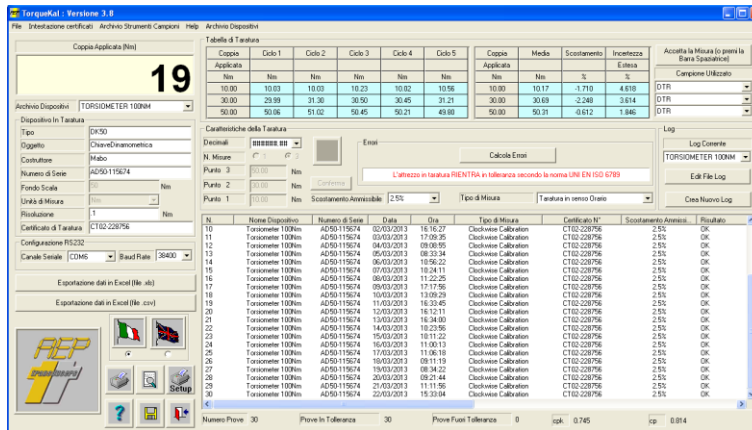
TorqueKal : Versione 3.8

File Intestazione certificati Archivio Strumenti Campioni Help Archivio Dispositivi

Coppia Applicata (Nm)

19

Archivio Dispositivi TORSIOMETER 100NM

Dispositivo In Taratura

Tipo DK50

Oggetto ChiaveDinamometrica

Costruttore Mabo

Numero di Serie AD50-115674

Fondo Scala 50 Nm

Unità di Misura Nm

Risoluzione 1 Nm

Certificato di Taratura CT02-228756

Configurazione RS232

Canale Seriale COM6 Baud Rate 38400

Esportazione dati in Excel (file .xls)

Esportazione dati in Excel (file .csv)

AEP transducers

Setup

Tabella di Taratura

| Coppia Applicata | Ciclo 1 | Ciclo 2 | Ciclo 3 | Ciclo 4 | Ciclo 5 |
|---|---|---|---|---|---|
| Nm | Nm | Nm | Nm | Nm | Nm |
| 10.00 | 10.03 | 10.03 | 10.23 | 10.02 | 10.56 |
| 30.00 | 29.99 | 31.30 | 30.50 | 30.45 | 31.21 |
| 50.00 | 50.06 | 51.02 | 50.45 | 50.21 | 49.80 |

| Coppia Applicata | Media | Scostamento | Incertezza Estesa |
|---|---|---|---|
| Nm | Nm | % | % |
| 10.00 | 10.17 | -1.710 | 4.618 |
| 30.00 | 30.69 | -2.248 | 3.614 |
| 50.00 | 50.31 | -0.612 | 1.846 |

Accetta la Misura (o premi la Barra Spaziatrice)

Campione Utilizzato

DTR

DTR

DTR

Caratteristiche della Taratura

Decimali ########.###

N. Misure

Punto 3 50.00 Nm

Punto 2 30.00 Nm

Punto 1 10.00 Nm

Conferma

Scostamento Ammissibile 2.5%

Errori

Calcola Errori

L'attrezzo in taratura RIENTRA in tolleranza secondo la norma UNI EN ISO 6789

Tipo di Misura Taratura in senso Orario

Log

Log Corrente

TORSIOMETER 100NM

Edit File Log

Crea Nuovo Log

| N. | Nome Dispositivo | Numero di Serie | Data | Ora | Tipo di Misura | Certificato N° | Scostamento Ammiss... | Risultato |
|---|---|---|---|---|---|---|---|---|
| 10 | Torsiometer 100Nm | AD50-115674 | 02/03/2013 | 16:16:27 | Clockwise Calibration | CT02-228756 | 2.5% | OK |
| 11 | Torsiometer 100Nm | AD50-115674 | 03/03/2013 | 17:09:35 | Clockwise Calibration | CT02-228756 | 2.5% | OK |
| 12 | Torsiometer 100Nm | AD50-115674 | 04/03/2013 | 09:08:55 | Clockwise Calibration | CT02-228756 | 2.5% | OK |
| 13 | Torsiometer 100Nm | AD50-115674 | 05/03/2013 | 08:33:34 | Clockwise Calibration | CT02-228756 | 2.5% | OK |
| 14 | Torsiometer 100Nm | AD50-115674 | 06/03/2013 | 10:56:22 | Clockwise Calibration | CT02-228756 | 2.5% | OK |
| 15 | Torsiometer 100Nm | AD50-115674 | 07/03/2013 | 10:24:11 | Clockwise Calibration | CT02-228756 | 2.5% | OK |
| 16 | Torsiometer 100Nm | AD50-115674 | 08/03/2013 | 11:22:25 | Clockwise Calibration | CT02-228756 | 2.5% | OK |
| 17 | Torsiometer 100Nm | AD50-115674 | 09/03/2013 | 17:17:56 | Clockwise Calibration | CT02-228756 | 2.5% | OK |
| 18 | Torsiometer 100Nm | AD50-115674 | 10/03/2013 | 13:09:29 | Clockwise Calibration | CT02-228756 | 2.5% | OK |
| 19 | Torsiometer 100Nm | AD50-115674 | 11/03/2013 | 16:33:45 | Clockwise Calibration | CT02-228756 | 2.5% | OK |
| 20 | Torsiometer 100Nm | AD50-115674 | 12/03/2013 | 16:12:11 | Clockwise Calibration | CT02-228756 | 2.5% | OK |
| 21 | Torsiometer 100Nm | AD50-115674 | 13/03/2013 | 16:34:00 | Clockwise Calibration | CT02-228756 | 2.5% | OK |
| 22 | Torsiometer 100Nm | AD50-115674 | 14/03/2013 | 10:23:56 | Clockwise Calibration | CT02-228756 | 2.5% | OK |
| 23 | Torsiometer 100Nm | AD50-115674 | 15/03/2013 | 10:11:22 | Clockwise Calibration | CT02-228756 | 2.5% | OK |
| 24 | Torsiometer 100Nm | AD50-115674 | 16/03/2013 | 11:00:13 | Clockwise Calibration | CT02-228756 | 2.5% | OK |
| 25 | Torsiometer 100Nm | AD50-115674 | 17/03/2013 | 11:06:18 | Clockwise Calibration | CT02-228756 | 2.5% | OK |
| 26 | Torsiometer 100Nm | AD50-115674 | 18/03/2013 | 09:11:19 | Clockwise Calibration | CT02-228756 | 2.5% | OK |
| 27 | Torsiometer 100Nm | AD50-115674 | 19/03/2013 | 08:34:22 | Clockwise Calibration | CT02-228756 | 2.5% | OK |
| 28 | Torsiometer 100Nm | AD50-115674 | 20/03/2013 | 09:21:44 | Clockwise Calibration | CT02-228756 | 2.5% | OK |
| 29 | Torsiometer 100Nm | AD50-115674 | 21/03/2013 | 11:11:56 | Clockwise Calibration | CT02-228756 | 2.5% | OK |
| 30 | Torsiometer 100Nm | AD50-115674 | 22/03/2013 | 15:33:04 | Clockwise Calibration | CT02-228756 | 2.5% | OK |

Numero Prove 30 Prove In Tolleranza 30 Prove Fuori Tolleranza 0 cpk 0.745 cp 0.814